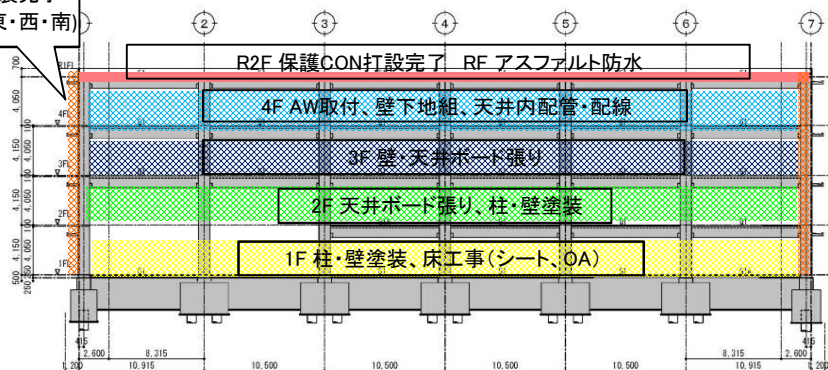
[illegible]張完了
東・西・南)

2
3
4
5
6
7

R2F 保護CON打設完了 RF アスファルト防水

4F AW取付、壁下地組、天井内配管・配線

3F 壁・天井ボード張り

2F 天井ボード張り、柱・壁塗装

1F 柱・壁塗装、床工事(シート、OA)

RF
4FL
3FL
2FL
1FL
700
4,050
4,150
4,150
4,150
500
250

415
2,600
1,200
8,315
10,915
10,500
10,500
10,500
10,500
8,315
10,915
415
2,600
1,200